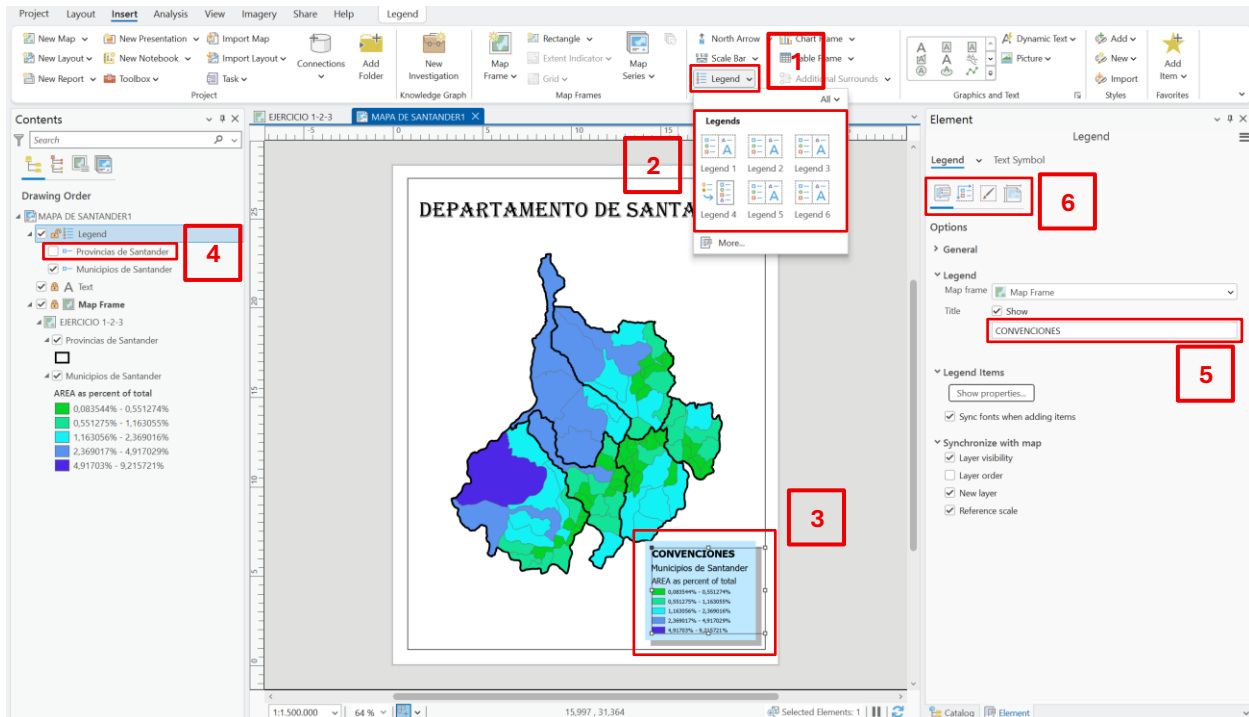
Project Layout Insert Analysis View Imagery Share Help Legend

New Map New Presentation Import Map New Layout New Notebook Import Layout New Report Toolbox Task Connections Add Folder Project
New Investigation Knowledge Graph
Map Frame Rectangle Extent Indicator Grid Map Series Map Frames
North Arrow Chart Frame Scale Bar Table Frame Legend Additional Surrounds
1
All
Legends
Legend 1 Legend 2 Legend 3
Legend 4 Legend 5 Legend 6
More...
2
Dynamic Text Picture Graphics and Text
Add New Import Styles
Add Item Favorites

Contents
Search
Drawing Order
MAPA DE SANTANDER1
Legend
Provincias de Santander
4
Municipios de Santander
Text
Map Frame
EJERCICIO 1-2-3
Provincias de Santander
Municipios de Santander
AREA as percent of total
0,083544% - 0,551274%
0,551275% - 1,163055%
1,163056% - 2,369016%
2,369017% - 4,917029%
4,91703% - 9,215721%

EJERCICIO 1-2-3 MAPA DE SANTANDER1

DEPARTAMENTO DE SANTA

3
CONVENCIONES
Municipios de Santander
AREA as percent of total
0,083544% - 0,551274%
0,551275% - 1,163055%
1,163056% - 2,369016%
2,369017% - 4,917029%
4,91703% - 9,215721%

Element
Legend
Legend Text Symbol
6
Options
General
Legend
Map frame Map Frame
Title Show
CONVENCIONES
5
Legend Items
Show properties...
Sync fonts when adding items
Synchronize with map
Layer visibility
Layer order
New layer
Reference scale

1:1.500.000 64 % 15,997 , 31,364 Selected Elements: 1 Catalog Element